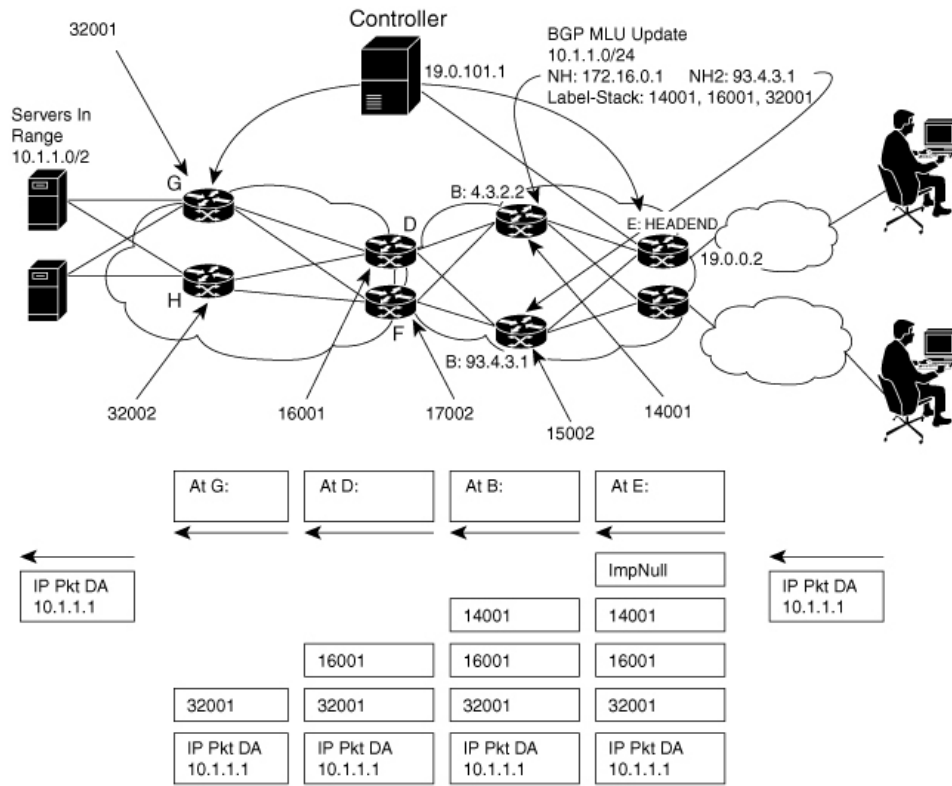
Controller

32001

BGP MLU Update
10.1.1.0/24
NH: 172.16.0.1 NH2: 93.4.3.1
Label-Stack: 14001, 16001, 32001

19.0.101.1

Servers In Range
10.1.1.0/2

G

B: 4.3.2.2

D

E: HEADEND

19.0.0.2

H

F

B: 93.4.3.1

32002

16001

17002

15002

14001

| At G: | At D: | At B: | At E: |
|---|---|---|---|
| | | | ImpNull |
| | | 14001 | 14001 |
| | 16001 | 16001 | 16001 |
| 32001 | 32001 | 32001 | 32001 |
| IP Pkt DA 10.1.1.1 | IP Pkt DA 10.1.1.1 | IP Pkt DA 10.1.1.1 | IP Pkt DA 10.1.1.1 |

IP Pkt DA
10.1.1.1

IP Pkt DA
10.1.1.1